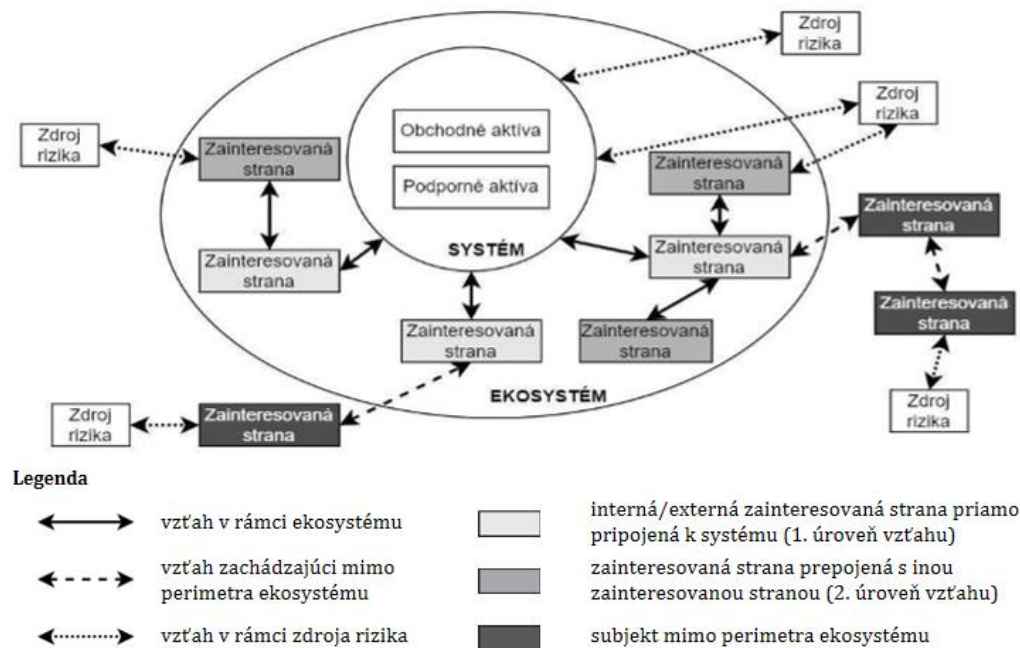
Zdroj rizika

Zdroj rizika

Obchodné aktíva

Podporné aktíva

Zdroj rizika

Zainteresovaná strana

Zainteresovaná strana

Zainteresovaná strana

SYSTÉM

Zainteresovaná strana

Zainteresovaná strana

Zainteresovaná strana

Zainteresovaná strana

Zainteresovaná strana

EKOSYSTÉM

Zdroj rizika

Zainteresovaná strana

Zdroj rizika

Legenda

vzťah v rámci ekosystému

vzťah zachádzajúci mimo perimetra ekosystému

vzťah v rámci zdroja rizika

interná/externá zainteresovaná strana priamo pripojená k systému (1. úroveň vzťahu)

zainteresovaná strana prepojená s inou zainteresovanou stranou (2. úroveň vzťahu)

subjekt mimo perimetra ekosystému